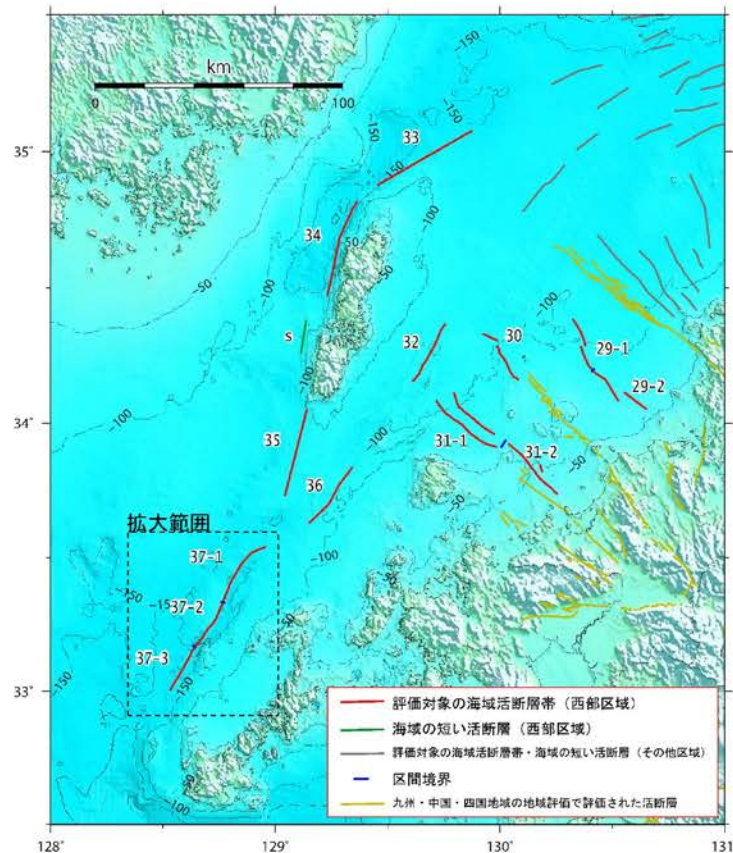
km
0
100
-150
-150
-150
-150
33
35°
-100
34
-50
-50
-100
-100
-100
s
32
30
29-1
29-2
34°
-100
35
-100
31-1
31-2
-50
36
-50
拡大範囲
37-1
-100
-150
-150
37-2
-50
37-3
150
-150
33°
-50
-100
評価対象の海域活断層帯（西部区域）
海域の短い活断層（西部区域）
評価対象の海域活断層帯・海域の短い活断層（その他区域）
区間境界
九州・中国・四国地域の地域評価で評価された活断層
128°
129°
130°
131